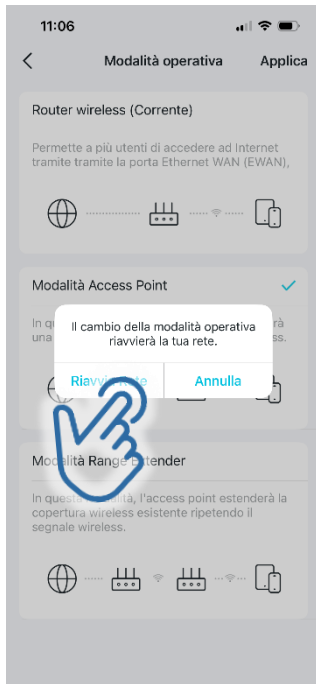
11:06

<

Modalità operativa

Applica

Router wireless (Corrente)

Permette a più utenti di accedere ad Internet tramite tramite la porta Ethernet WAN (EWAN),

Modalità Access Point

In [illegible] rà

una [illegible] ss.

Il cambio della modalità operativa riavvierà la tua rete.

Riavvi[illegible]

Annulla

Moda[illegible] Range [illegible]xtender

In quest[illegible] modalità, l'access point estenderà la copertura wireless esistente ripetendo il segnale wireless.